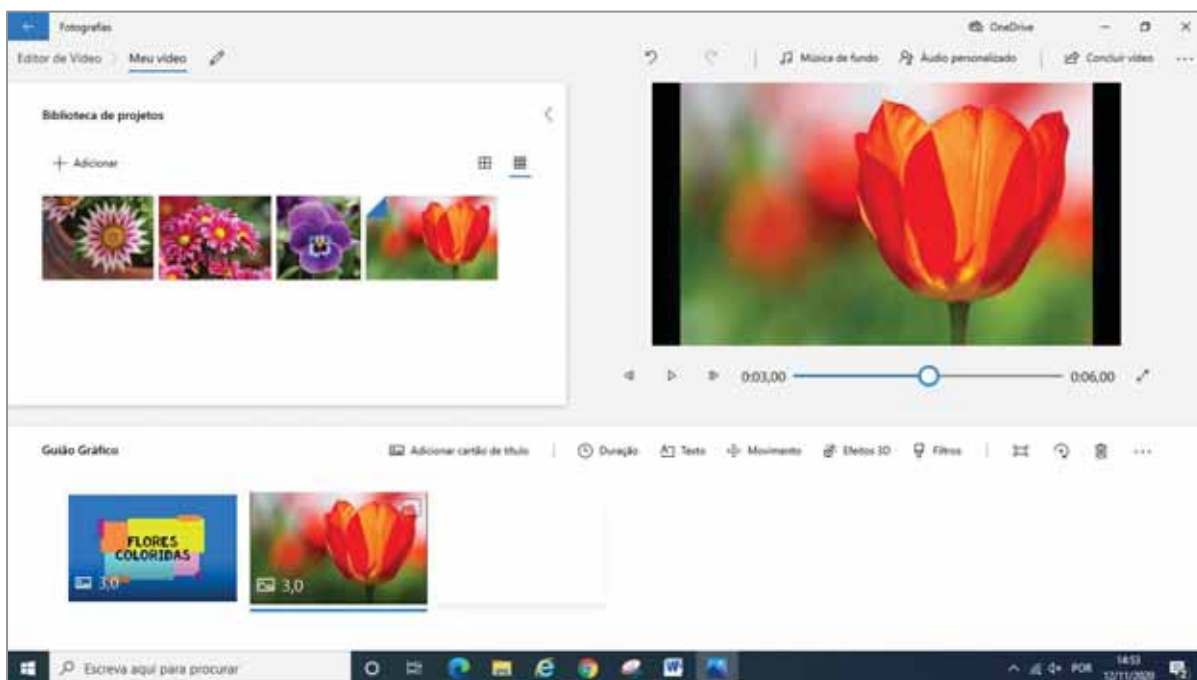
Fotografias

OneDrive

Editor de Vídeo > Meu vídeo

Música de fundo   Áudio personalizado   Concluir vídeo   ···

Biblioteca de projetos

+ Adicionar

0:03,00   0:06,00

Guião Gráfico

Adicionar cartão de título   Duração   Texto   Movimento   Efeitos 3D   Filtros   ···

FLORES COLORIDAS

3,0

3,0

Escreva aqui para procurar

POR   14:53 12/11/2020